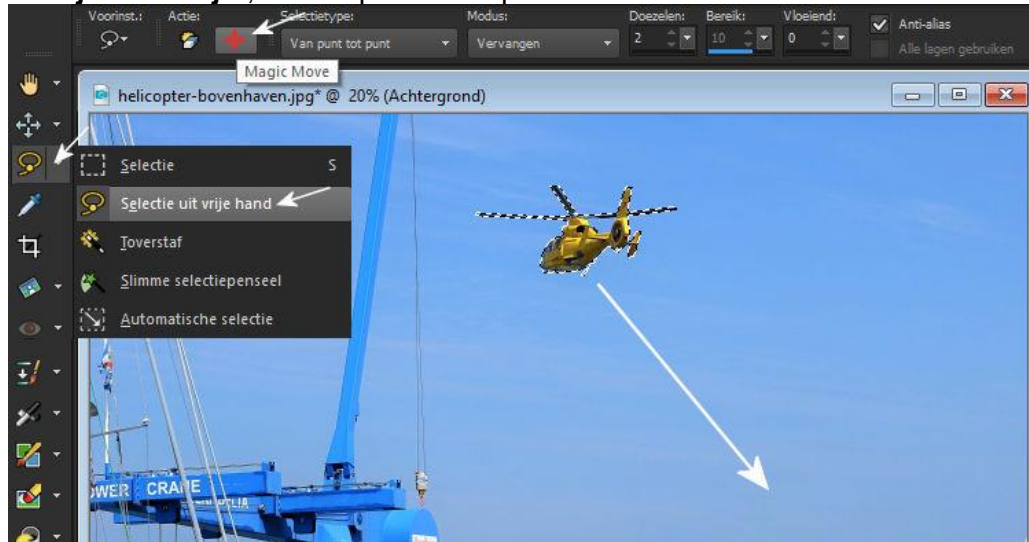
Voorinst.: Actie: Selectietype: Modus: Doezelen: Bereik: Vloeiend:
Van punt tot punt Vervangen 2 10 0
Anti-alias
Alle lagen gebruiken
Magic Move
helicopter-bovenhaven.jpg* @ 20% (Achtergrond)
Selectie S
Selectie uit vrije hand
Toverstaf
Slimme selectiepenseel
Automatische selectie
WER CRANE